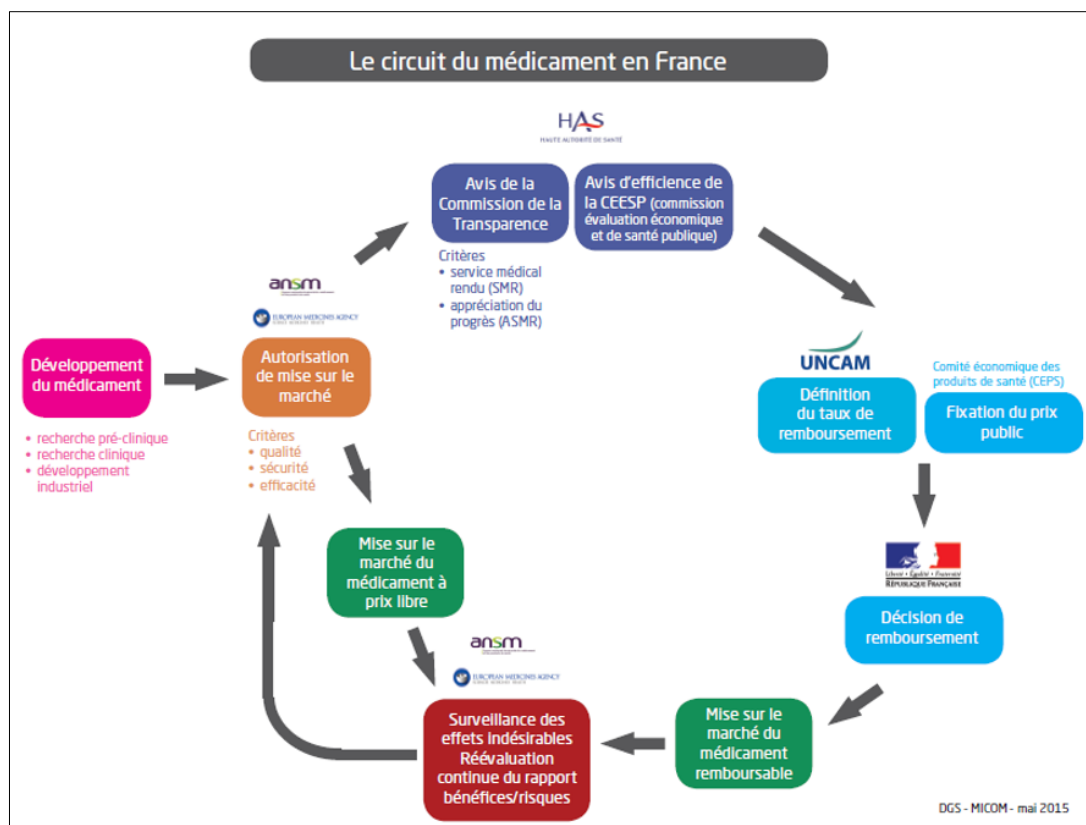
Le circuit du médicament en France

HAS
HAUTE AUTORITÉ DE SANTÉ

Avis de la Commission de la Transparence

Avis d'efficience de la CEESP (commission évaluation économique et de santé publique)

Critères
• service médical rendu (SMR)
• appréciation du progrès (ASMR)

ansm

EUROPEAN MEDICINES AGENCY

Développement du médicament

• recherche pré-clinique
• recherche clinique
• développement industriel

Autorisation de mise sur le marché

Critères
• qualité
• sécurité
• efficacité

UNCAM

Définition du taux de remboursement

Comité économique des produits de santé (CEPS)

Fixation du prix public

Liberté • Égalité • Fraternité
RÉPUBLIQUE FRANÇAISE

Décision de remboursement

Mise sur le marché du médicament à prix libre

ansm

EUROPEAN MEDICINES AGENCY

Surveillance des effets indésirables
Réévaluation continue du rapport bénéfices/risques

Mise sur le marché du médicament remboursable

DGS - MICOM - mai 2015